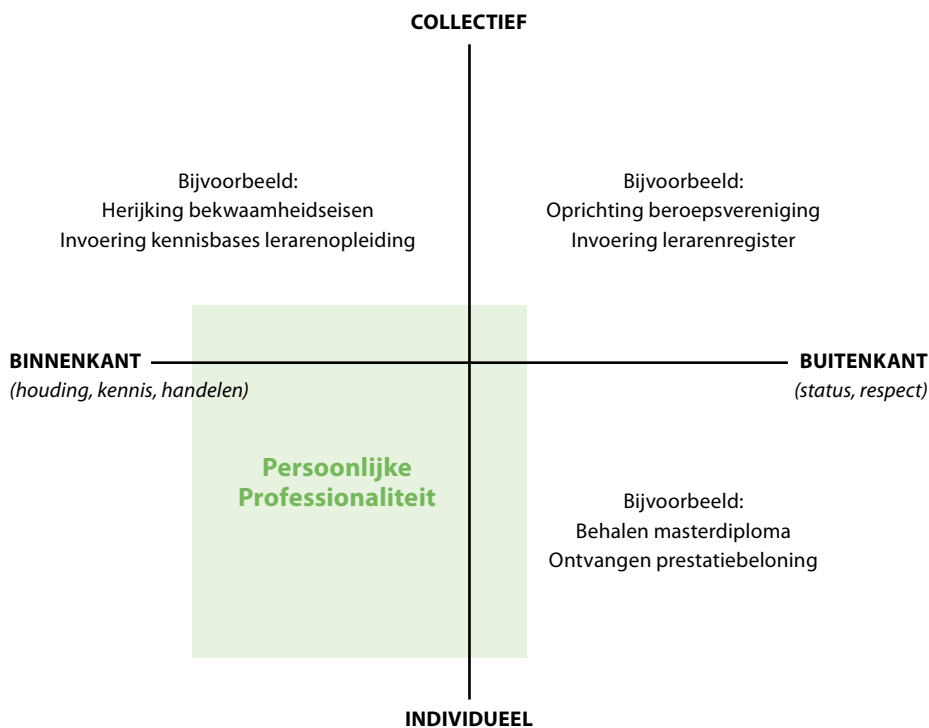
COLLECTIEF

Bijvoorbeeld:
Herijking bekwaamheidseisen
Invoering kennisbases lerarenopleiding

Bijvoorbeeld:
Oprichting beroepsvereniging
Invoering lerarenregister

BINNENKANT
(houding, kennis, handelen)

BUITENKANT
(status, respect)

Persoonlijke Professionaliteit

Bijvoorbeeld:
Behalen masterdiploma
Ontvangen prestatiebeloning

INDIVIDUEEL